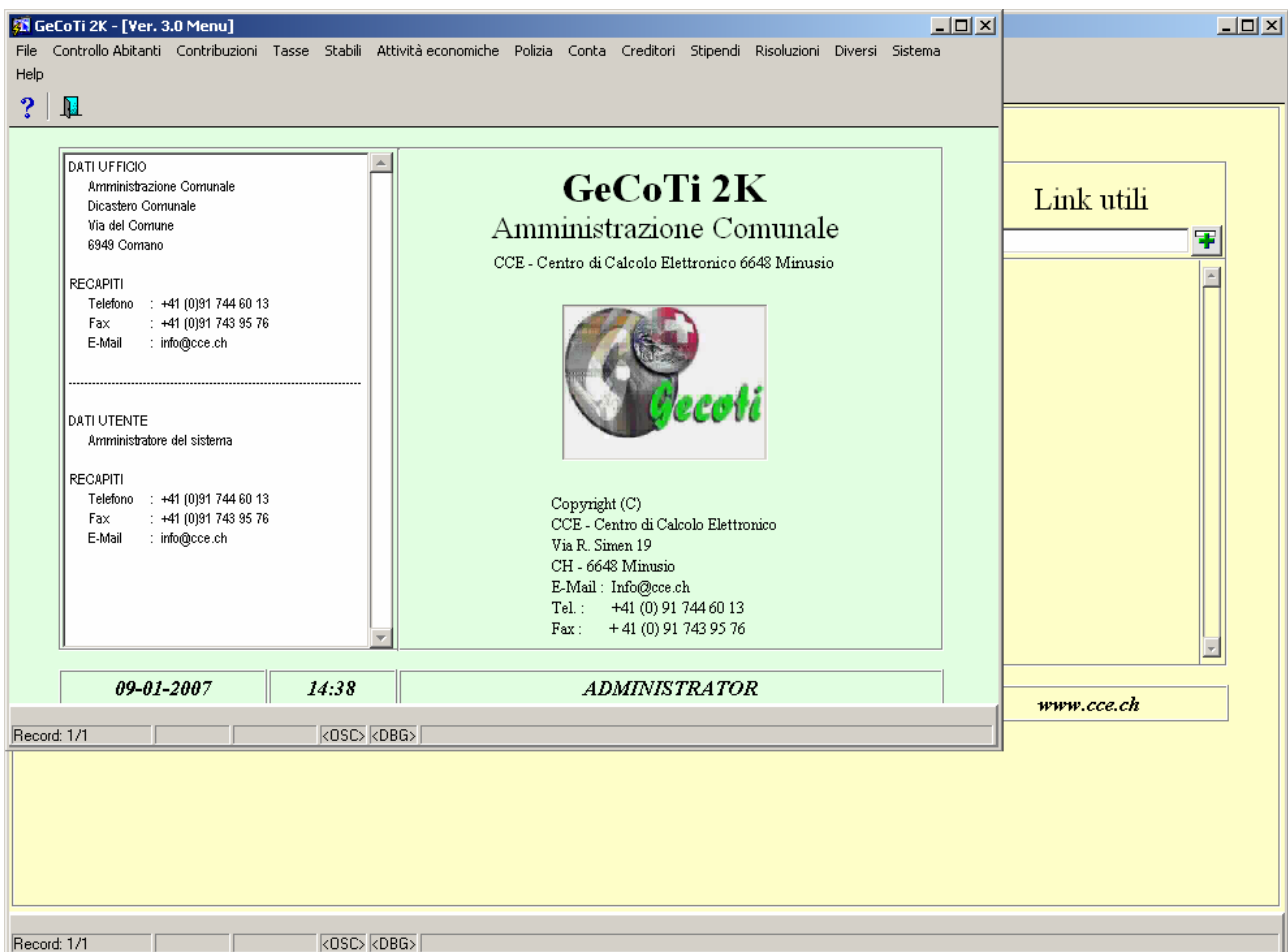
GeCoTi 2K - [Ver. 3.0 Menu]

File Controllo Abitanti Contribuzioni Tasse Stabili Attività economiche Polizia Conta Creditori Stipendi Risoluzioni Diversi Sistema Help

DATI UFFICIO
Amministrazione Comunale
Dicastero Comunale
Via del Comune
6949 Comano

RECAPITI
Telefono : +41 (0)91 744 60 13
Fax : +41 (0)91 743 95 76
E-Mail : info@cce.ch

DATI UTENTE
Amministratore del sistema

RECAPITI
Telefono : +41 (0)91 744 60 13
Fax : +41 (0)91 743 95 76
E-Mail : info@cce.ch

GeCoTi 2K
Amministrazione Comunale
CCE - Centro di Calcolo Elettronico 6648 Minusio

Gecoti

Copyright (C)
CCE - Centro di Calcolo Elettronico
Via R. Simen 19
CH - 6648 Minusio
E-Mail : Info@cce.ch
Tel. : +41 (0) 91 744 60 13
Fax : + 41 (0) 91 743 95 76

09-01-2007 | 14:38 | ADMINISTRATOR

Record: 1/1 <OSC> <DBG>

Link utili

www.cce.ch

Record: 1/1 <OSC> <DBG>